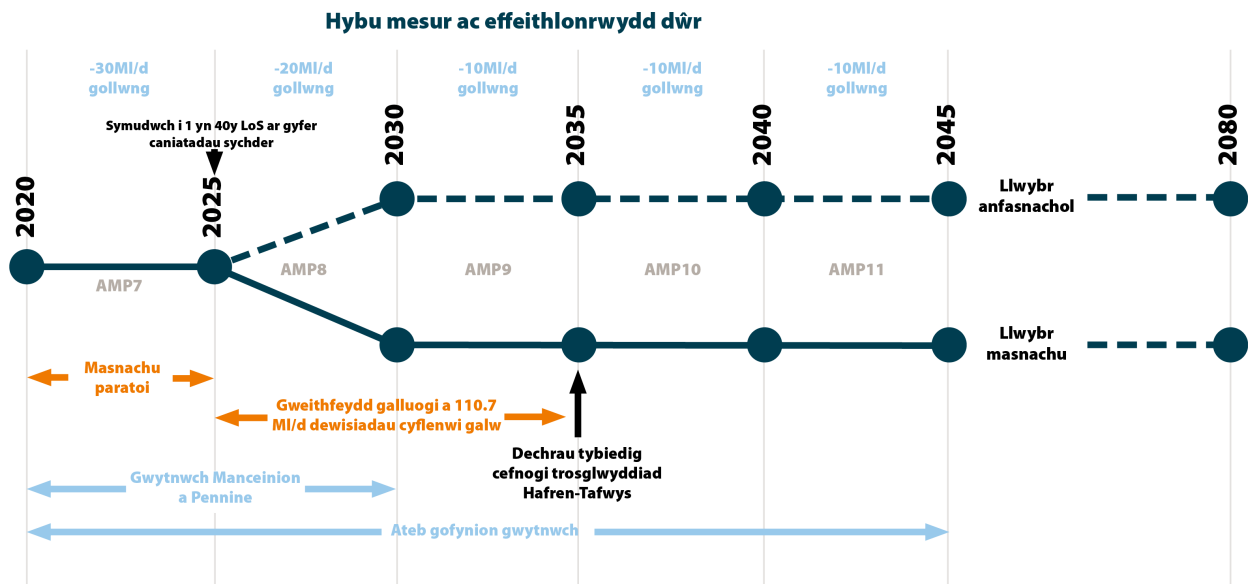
Hybu mesur ac effeithlonrwydd dŵr

-30Ml/d gollwng

-20Ml/d gollwng

-10Ml/d gollwng

-10Ml/d gollwng

-10Ml/d gollwng

Symudwch i 1 yn 40y LoS ar gyfer caniatadau sychder

2020

2025

2030

2035

2040

2045

2080

Llwybr anfasnachol

AMP7

AMP8

AMP9

AMP10

AMP11

Llwybr masnachu

Masnachu paratoi

Gweithfeydd galluogi a 110.7 Ml/d dewisiadau cyflenwi galw

Dechrau tybiedig cefnogi trosglwyddiad Hafren-Tafwys

Gwytnwch Manceinion a Pennine

Ateb gofynion gwytnwch